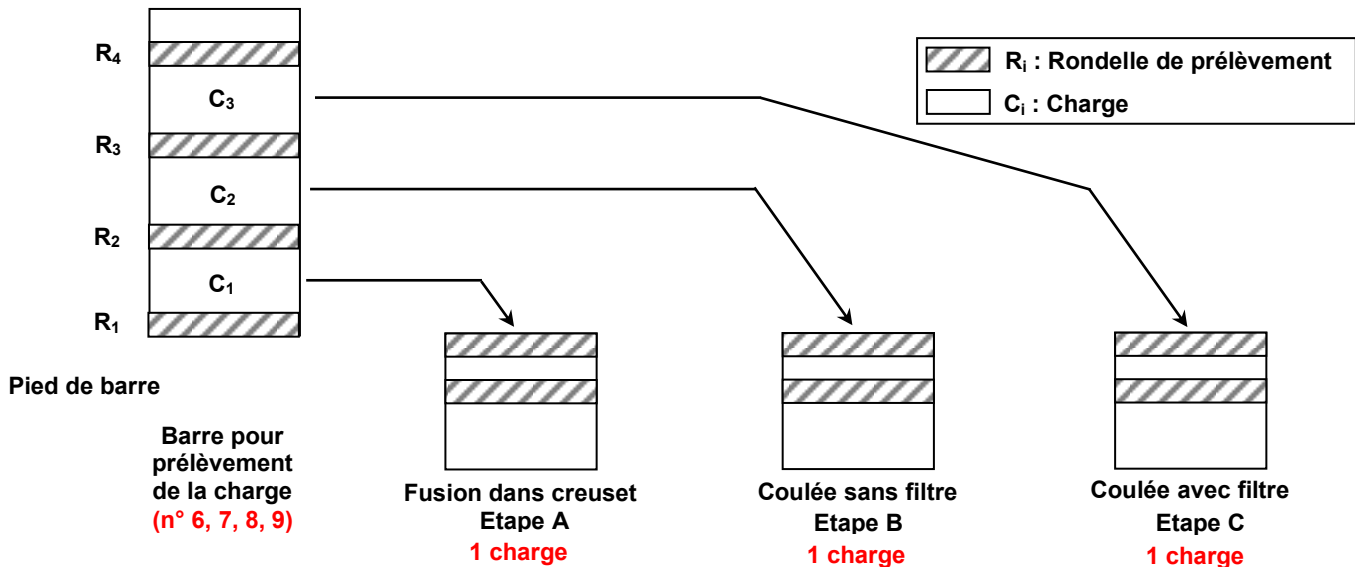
$R_i$ : Rondelle de prélèvement

$C_i$ : Charge

$R_4$

$C_3$

$R_3$

$C_2$

$R_2$

$C_1$

$R_1$

Pied de barre

Barre pour prélèvement de la charge (n° 6, 7, 8, 9)

Fusion dans creuset
Etape A
1 charge

Coulée sans filtre
Etape B
1 charge

Coulée avec filtre
Etape C
1 charge